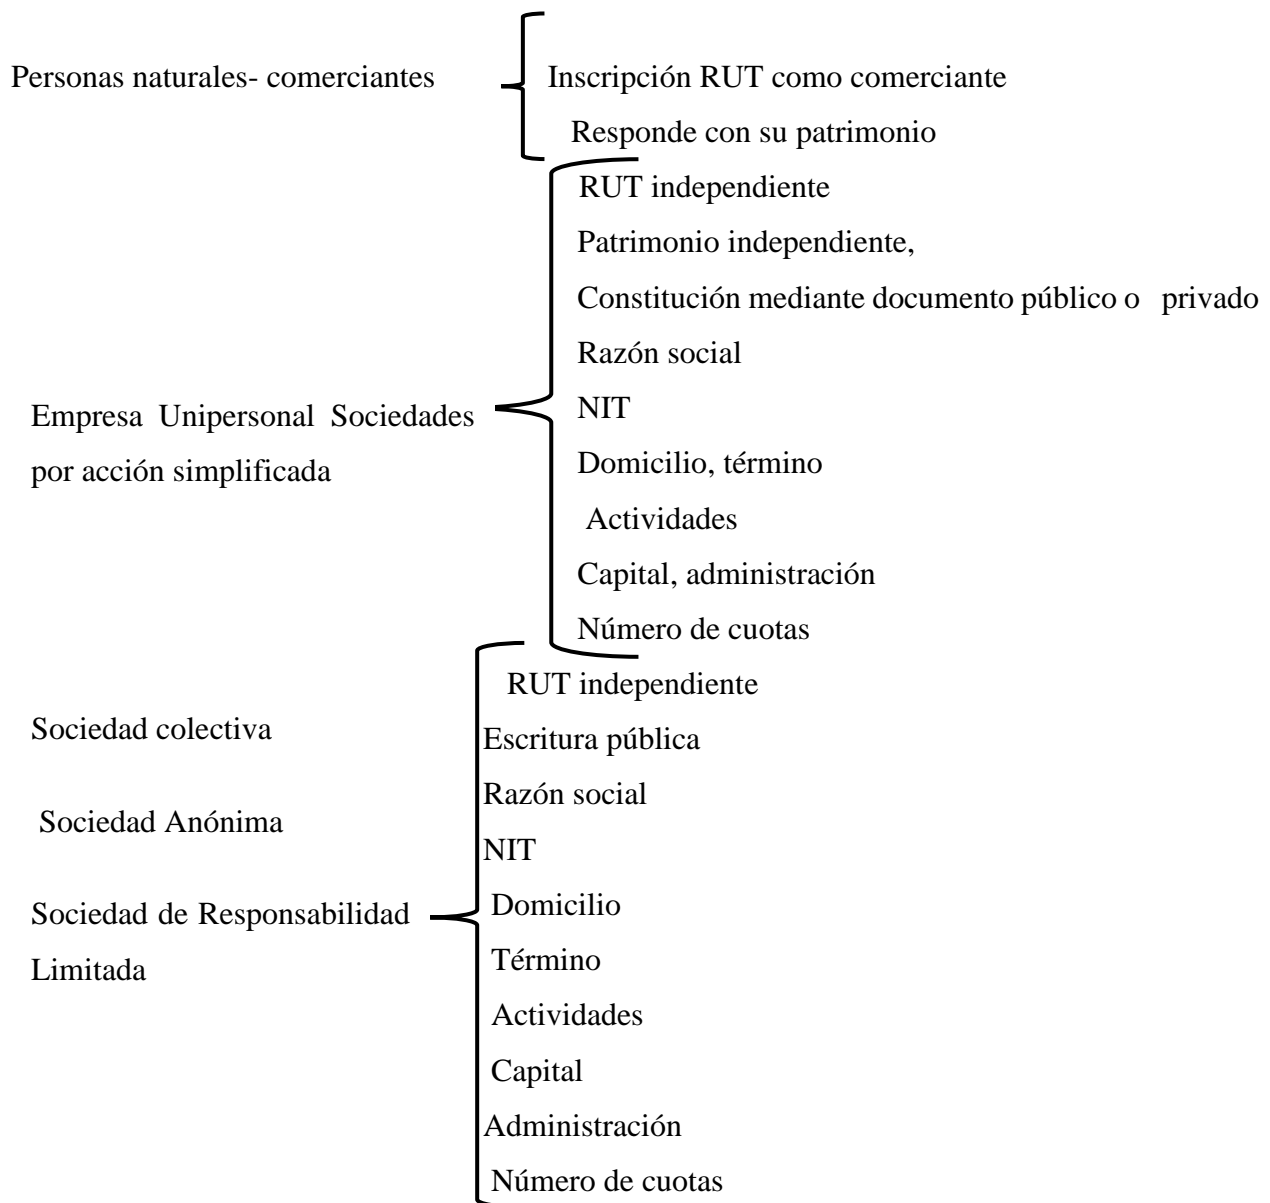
Personas naturales- comerciantes

Inscripción RUT como comerciante

Responde con su patrimonio

Empresa Unipersonal Sociedades por acción simplificada

RUT independiente

Patrimonio independiente,

Constitución mediante documento público o privado

Razón social

NIT

Domicilio, término

Actividades

Capital, administración

Número de cuotas

Sociedad colectiva

Sociedad Anónima

Sociedad de Responsabilidad Limitada

RUT independiente

Escritura pública

Razón social

NIT

Domicilio

Término

Actividades

Capital

Administración

Número de cuotas